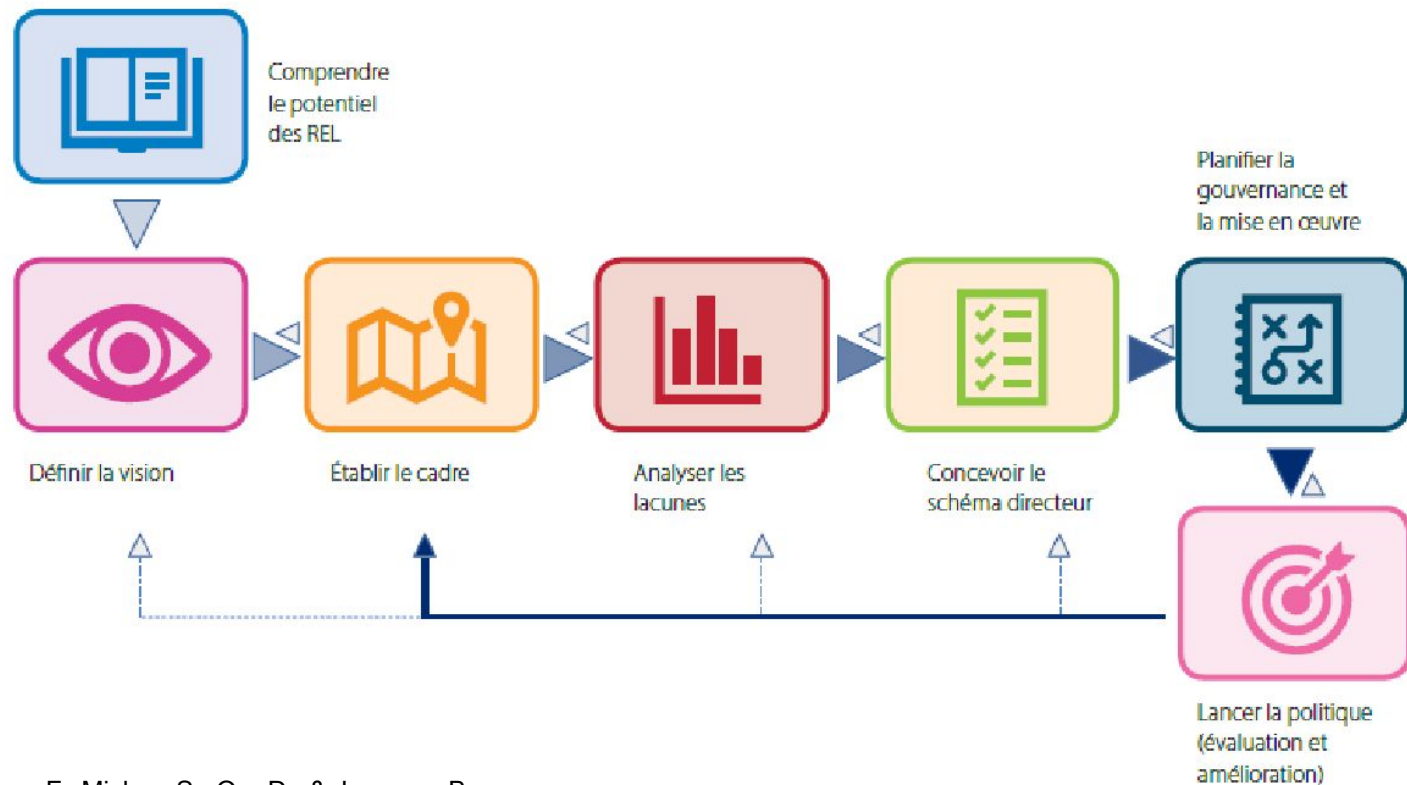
Comprendre le potentiel des REL

Planifier la gouvernance et la mise en œuvre

Définir la vision

Établir le cadre

Analyser les lacunes

Concevoir le schéma directeur

Lancer la politique (évaluation et amélioration)

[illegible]